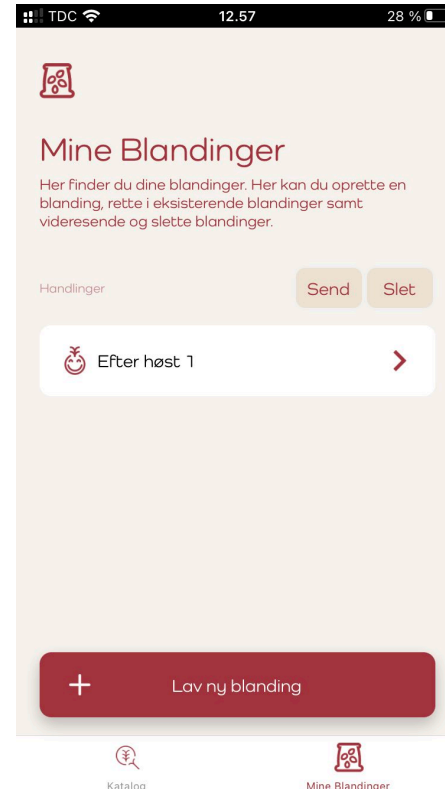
TDC 12.57 28 %

Mine Blandinger

Her finder du dine blandinger. Her kan du oprette en blanding, rette i eksisterende blandinger samt videresende og slette blandinger.

Handlinger

Send

Slet

Efter høst 1

+ Lav ny blanding

Katalog

Mine Blandinger